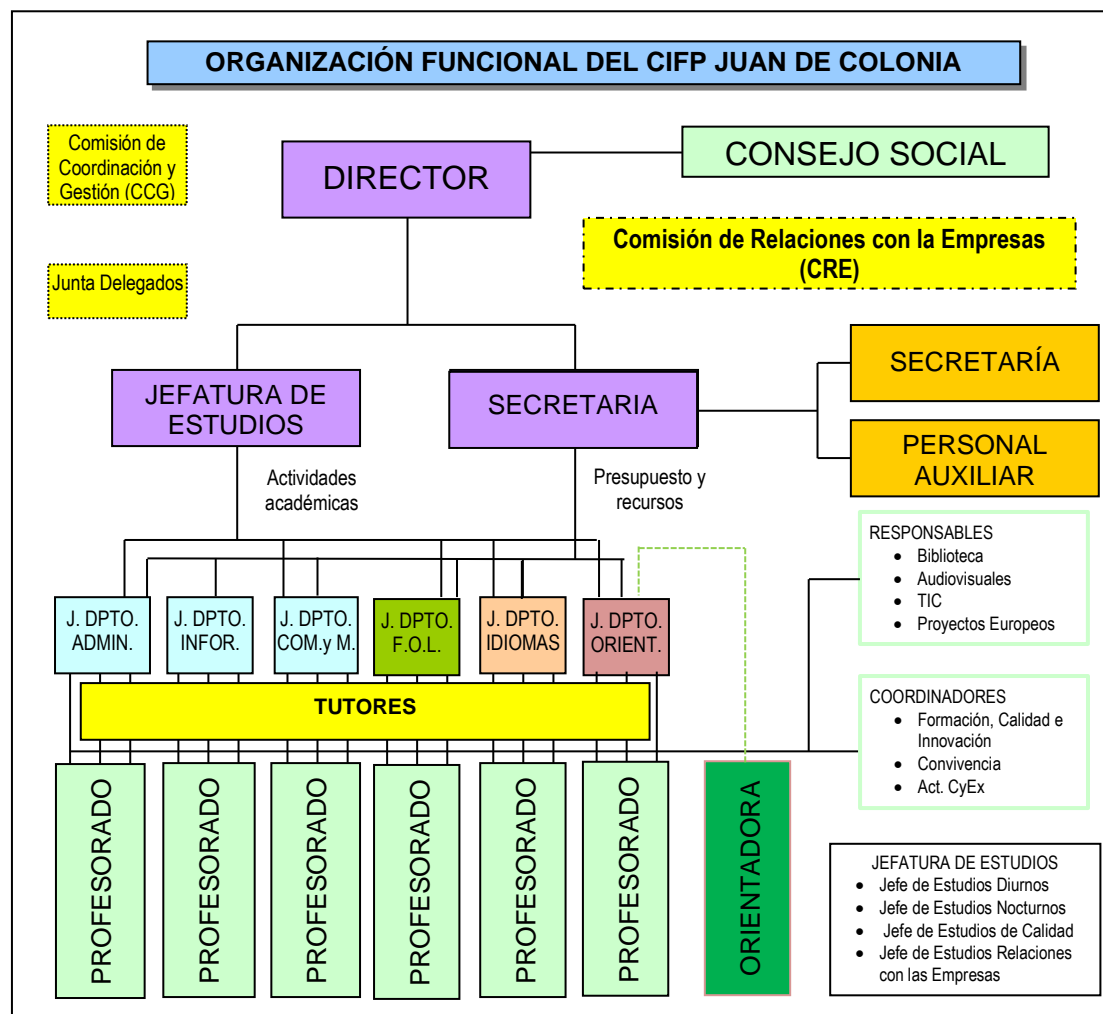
ORGANIZACIÓN FUNCIONAL DEL CIFP JUAN DE COLONIA

Comisión de Coordinación y Gestión (CCG)

DIRECTOR

CONSEJO SOCIAL

Comisión de Relaciones con la Empresas (CRE)

Junta Delegados

JEFATURA DE ESTUDIOS

SECRETARIA

SECRETARÍA

PERSONAL AUXILIAR

Actividades académicas

Presupuesto y recursos

RESPONSABLES
- Biblioteca
- Audiovisuales
- TIC
- Proyectos Europeos

J. DPTO. ADMIN.

J. DPTO. INFOR.

J. DPTO. COM.y M.

J. DPTO. F.O.L.

J. DPTO. IDIOMAS

J. DPTO. ORIENT.

TUTORES

COORDINADORES
- Formación, Calidad e Innovación
- Convivencia
- Act. CyEx

PROFESORADO

PROFESORADO

PROFESORADO

PROFESORADO

PROFESORADO

PROFESORADO

ORIENTADORA

JEFATURA DE ESTUDIOS
- Jefe de Estudios Diurnos
- Jefe de Estudios Nocturnos
- Jefe de Estudios de Calidad
- Jefe de Estudios Relaciones con las Empresas